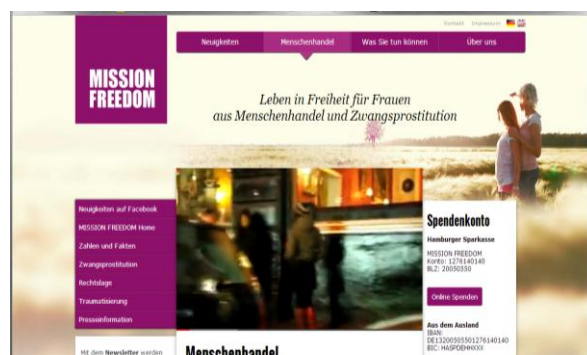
Kontakt Impressum

Neuigkeiten
Menschenhandel
Was Sie tun können
Über uns

MISSION FREEDOM

Leben in Freiheit für Frauen aus Menschenhandel und Zwangsprostitution

Neuigkeiten auf Facebook
MISSION FREEDOM Home
Zahlen und Fakten
Zwangsprostitution
Rechtslage
Traumatisierung
Presseinformation

Mit dem Newsletter werden

Menschenhandel

Spendenkonto
Hamburger Sparkasse
MISSION FREEDOM
Konto: 1276140140
BLZ: 20050550

Online Spenden

Aus dem Ausland
IBAN:
DE13200505501276140140
BIC: HASPDEHHXXX